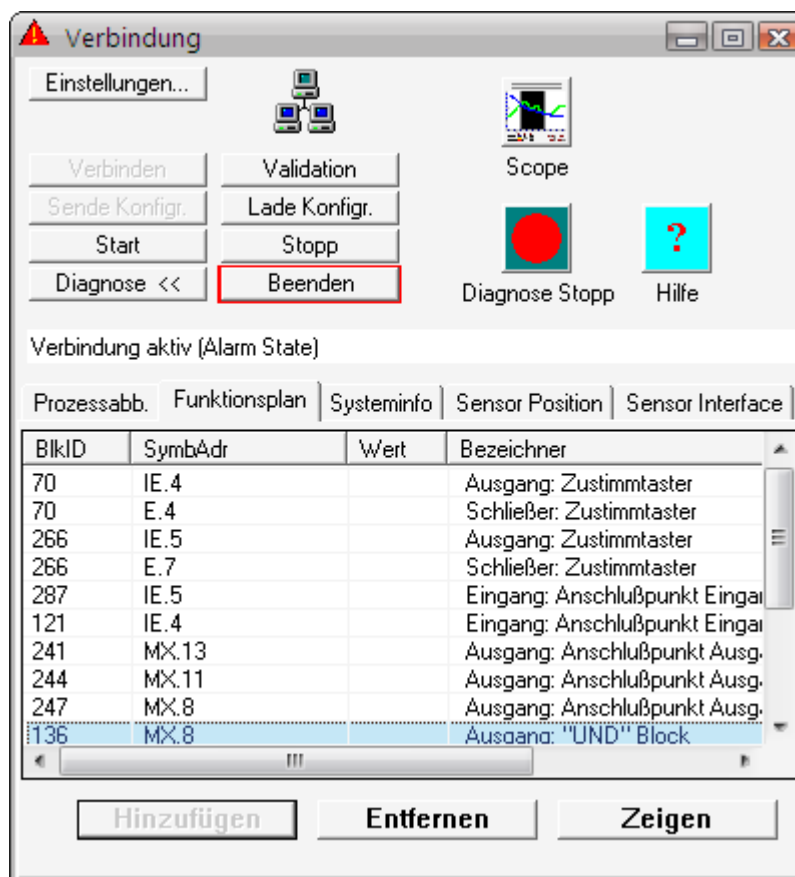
Verbindung

Einstellungen...

Verbinden
Sende Konfigr.
Start
Diagnose <<

Validation
Lade Konfigr.
Stopp
Beenden

Scope

Diagnose Stopp

?
Hilfe

Verbindung aktiv (Alarm State)

Prozessabb. | Funktionsplan | Systeminfo | Sensor Position | Sensor Interface

| BlkID | SymbAdr | Wert | Bezeichner |
|---|---|---|---|
| 70 | IE.4 | | Ausgang: Zustimmtaster |
| 70 | E.4 | | Schließer: Zustimmtaster |
| 266 | IE.5 | | Ausgang: Zustimmtaster |
| 266 | E.7 | | Schließer: Zustimmtaster |
| 287 | IE.5 | | Eingang: Anschlußpunkt Eingai |
| 121 | IE.4 | | Eingang: Anschlußpunkt Eingai |
| 241 | MX.13 | | Ausgang: Anschlußpunkt Ausg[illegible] |
| 244 | MX.11 | | Ausgang: Anschlußpunkt Ausg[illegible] |
| 247 | MX.8 | | Ausgang: Anschlußpunkt Ausg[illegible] |
| 136 | MX.8 | | Ausgang: "UND" Block |

Hinzufügen
Entfernen
Zeigen